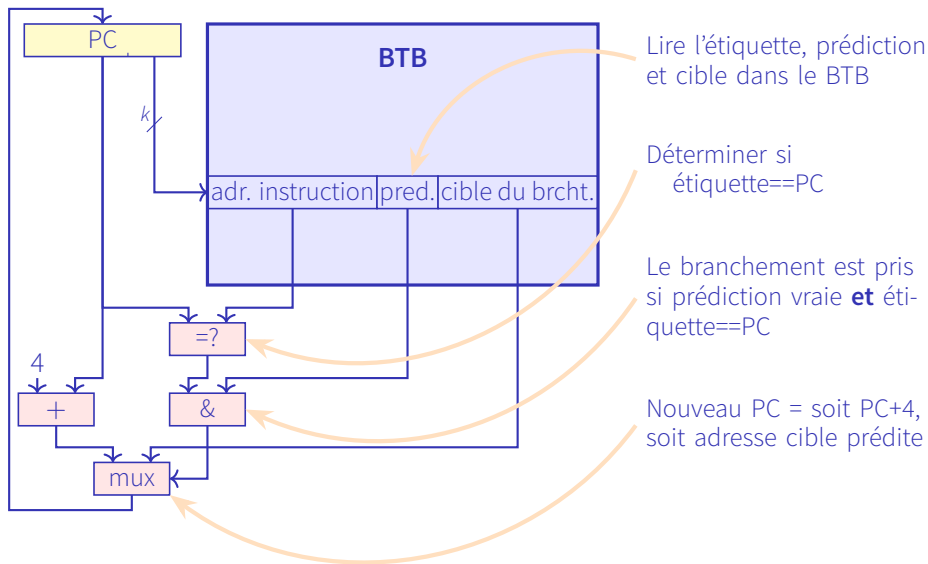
PC

k

BTB

adr. instruction | pred. | cible du brcht.

=?

4

+

&

mux

Lire l'étiquette, prédiction et cible dans le BTB

Déterminer si étiquette==PC

Le branchement est pris si prédiction vraie **et** étiquette==PC

Nouveau PC = soit PC+4, soit adresse cible prédite